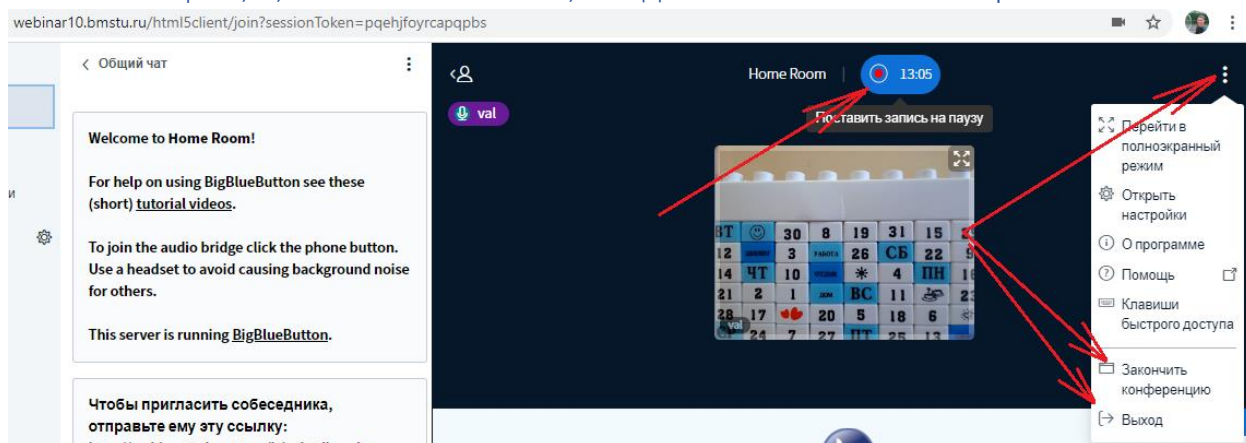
webinar10.bmstu.ru/html5client/join?sessionToken=pqehjfoyrcapqpbs

и

< Общий чат

Welcome to Home Room!

For help on using BigBlueButton see these (short) tutorial videos.

To join the audio bridge click the phone button. Use a headset to avoid causing background noise for others.

This server is running BigBlueButton.

Чтобы пригласить собеседника, отправьте ему эту ссылку:

Home Room 13:05

val

Поставить запись на паузу

ВТ 30 8 19 31 15
12 3 26 СБ 22
14 ЧТ 10 4 ПН
21 2 1 ВС 11
28 17 20 5 18 6

val

Перейти в полноэкранный режим

Открыть настройки

О программе

Помощь

Клавиши быстрого доступа

Закончить конференцию

Выход